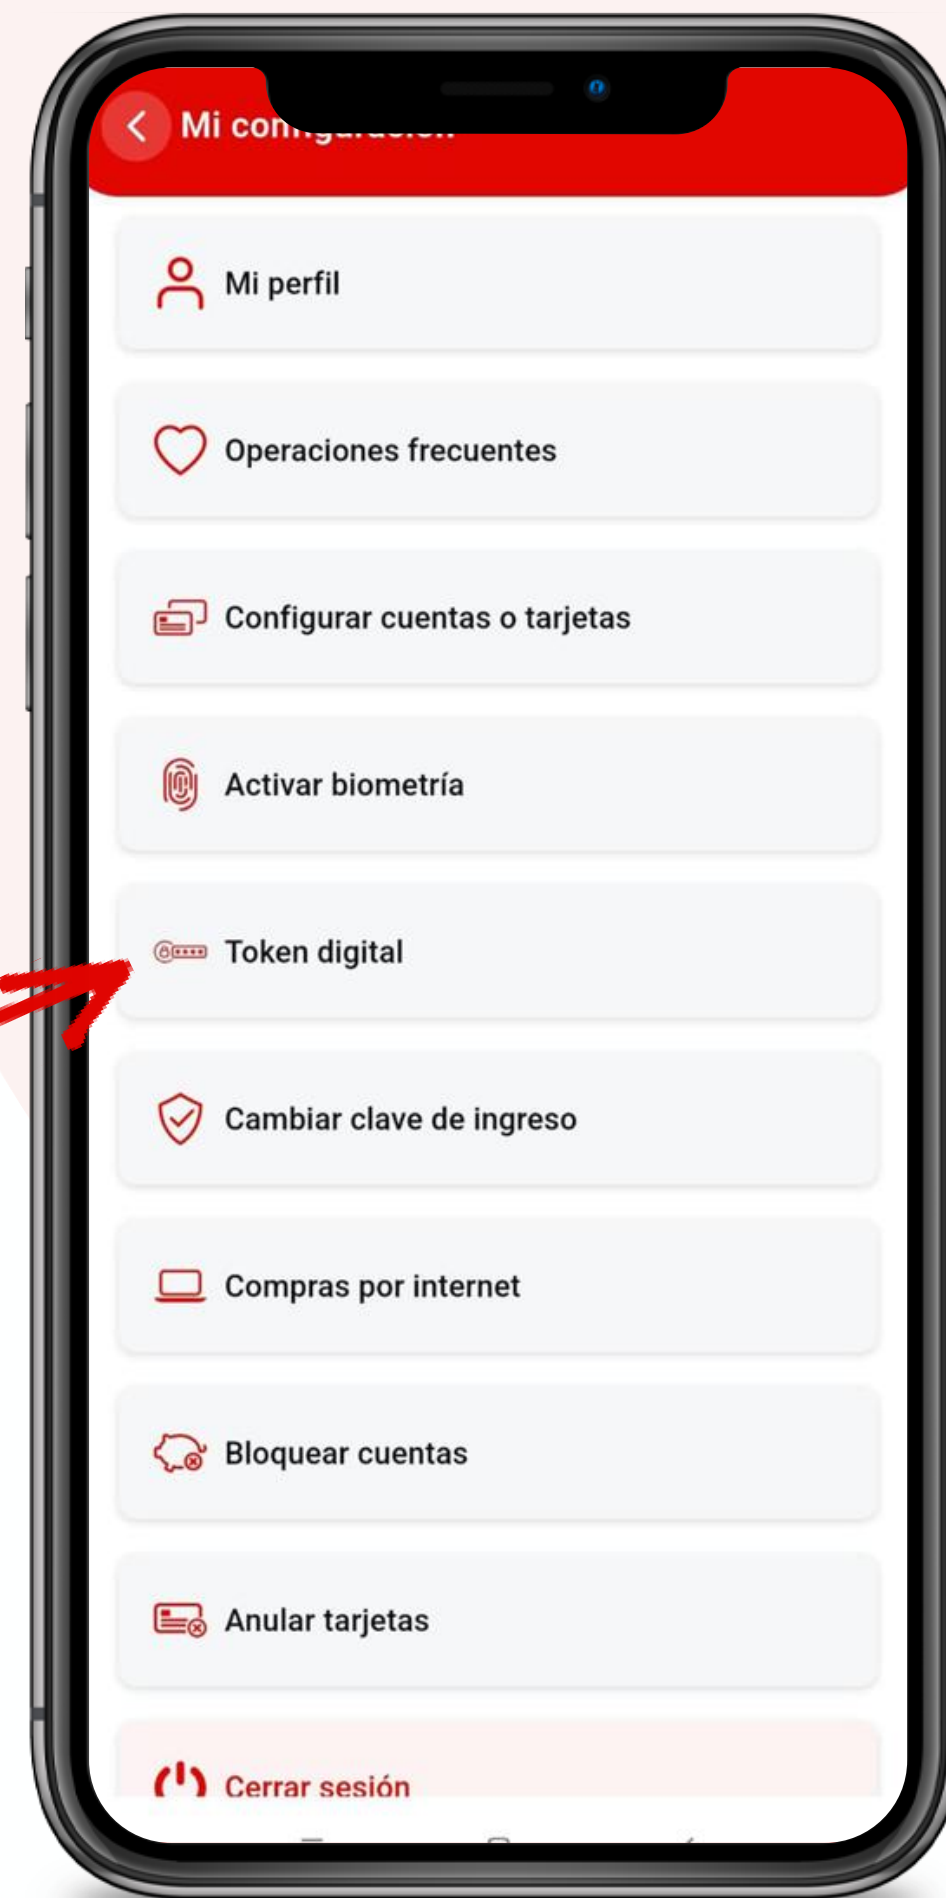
Mi co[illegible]

Mi perfil

Operaciones frecuentes

Configurar cuentas o tarjetas

Activar biometría

Token digital

Cambiar clave de ingreso

Compras por internet

Bloquear cuentas

Anular tarjetas

Cerrar sesión